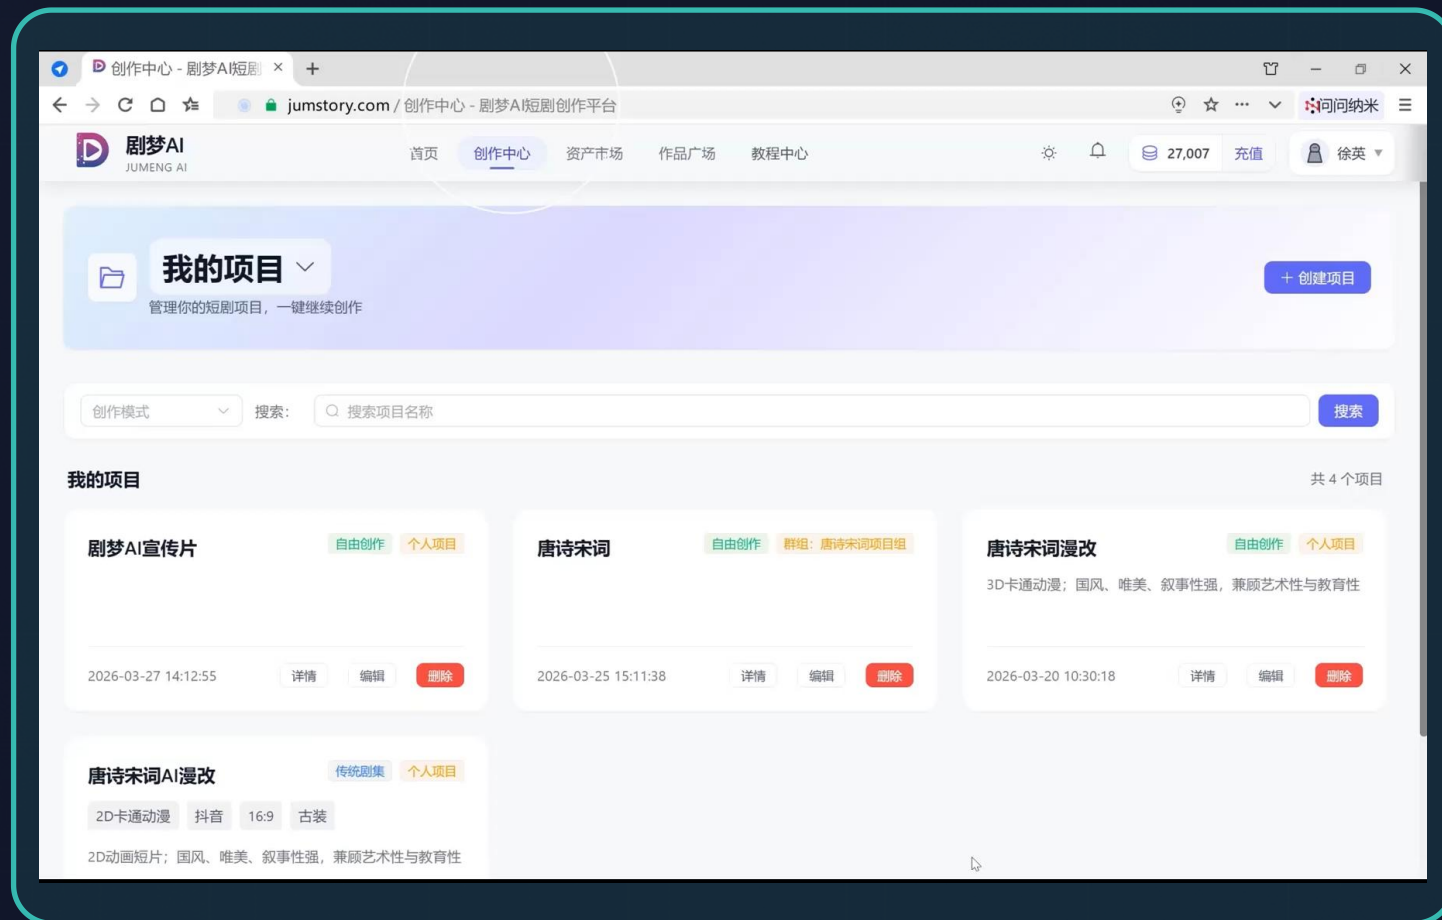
创作中心 - 剧梦AI短剧 ×
+

jumstory.com / 创作中心 - 剧梦AI短剧创作平台

问问纳米

剧梦AI
JUMENG AI

首页 创作中心 资产市场 作品广场 教程中心

27,007 充值

徐英

我的项目

管理你的短剧项目，一键继续创作

+ 创建项目

创作模式

搜索:

搜索项目名称

搜索

我的项目

共 4 个项目

剧梦AI宣传片
自由创作 个人项目
2026-03-27 14:12:55
详情 编辑 删除

唐诗宋词
自由创作 群组：唐诗宋词项目组
2026-03-25 15:11:38
详情 编辑 删除

唐诗宋词漫改
自由创作 个人项目
3D卡通动漫；国风、唯美、叙事性强，兼顾艺术性与教育性
2026-03-20 10:30:18
详情 编辑 删除

唐诗宋词AI漫改
传统剧集 个人项目
2D卡通动漫 抖音 16:9 古装
2D动画短片；国风、唯美、叙事性强，兼顾艺术性与教育性